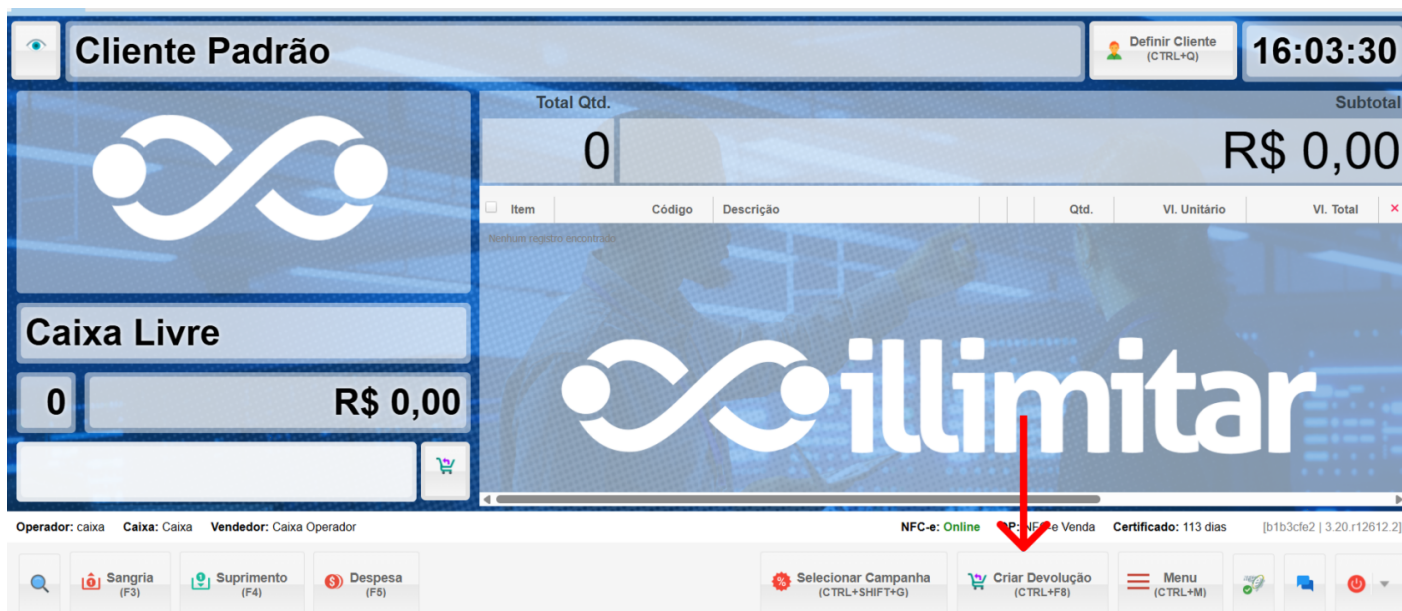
Cliente Padrão

Definir Cliente
(CTRL+Q)

16:03:30

Total Qtd.

Subtotal

0

R$ 0,00

| Item | Código | Descrição | Qtd. | Vl. Unitário | Vl. Total | × |
|---|---|---|---|---|---|---|

Nenhum registro encontrado

illimitar

Caixa Livre

0

R$ 0,00

Operador: caixa Caixa: Caixa Vendedor: Caixa Operador

NFC-e: Online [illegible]P: NFC-e Venda Certificado: 113 dias [b1b3cfe2 | 3.20.r12612.2]

Sangria
(F3)

Suprimento
(F4)

Despesa
(F5)

Selecionar Campanha
(CTRL+SHIFT+G)

Criar Devolução
(CTRL+F8)

Menu
(CTRL+M)